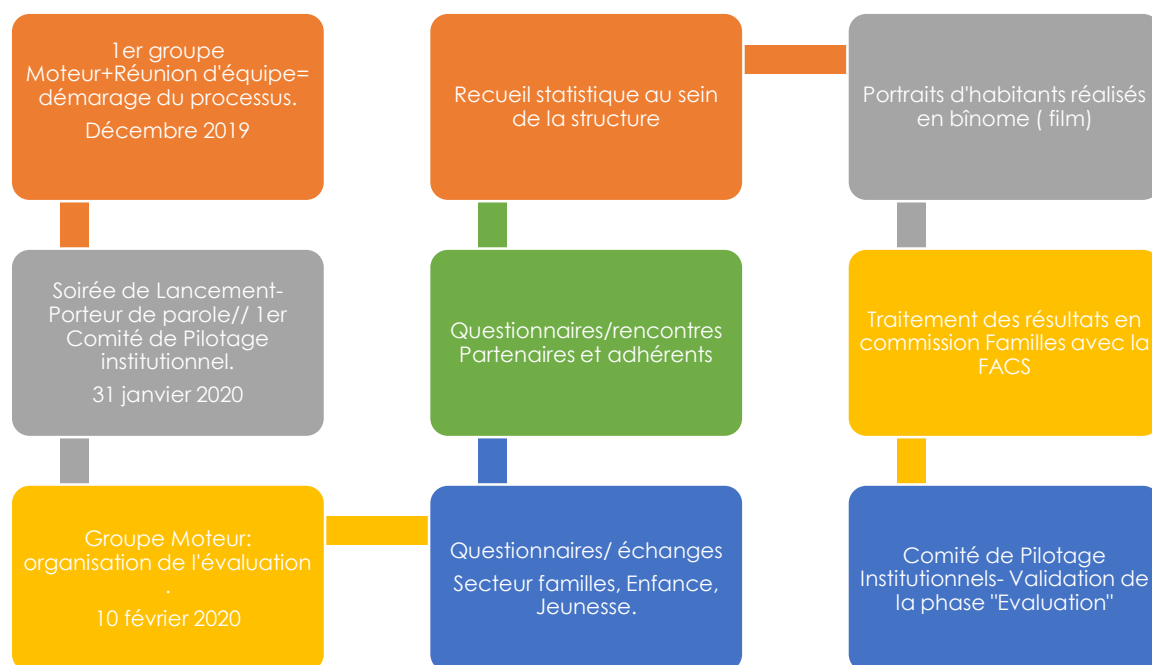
1er groupe Moteur+Réunion d'équipe= démarrage du processus.

Décembre 2019

Soirée de Lancement-Porteur de parole// 1er Comité de Pilotage institutionnel.

31 janvier 2020

Groupe Moteur: organisation de l'évaluation .

10 février 2020

Questionnaires/ échanges

Secteur familles, Enfance, Jeunesse.

Questionnaires/rencontres Partenaires et adhérents

Recueil statistique au sein de la structure

Portraits d'habitants réalisés en binôme ( film)

Traitement des résultats en commission Familles avec la FACS

Comité de Pilotage Institutionnels- Validation de la phase "Evaluation"